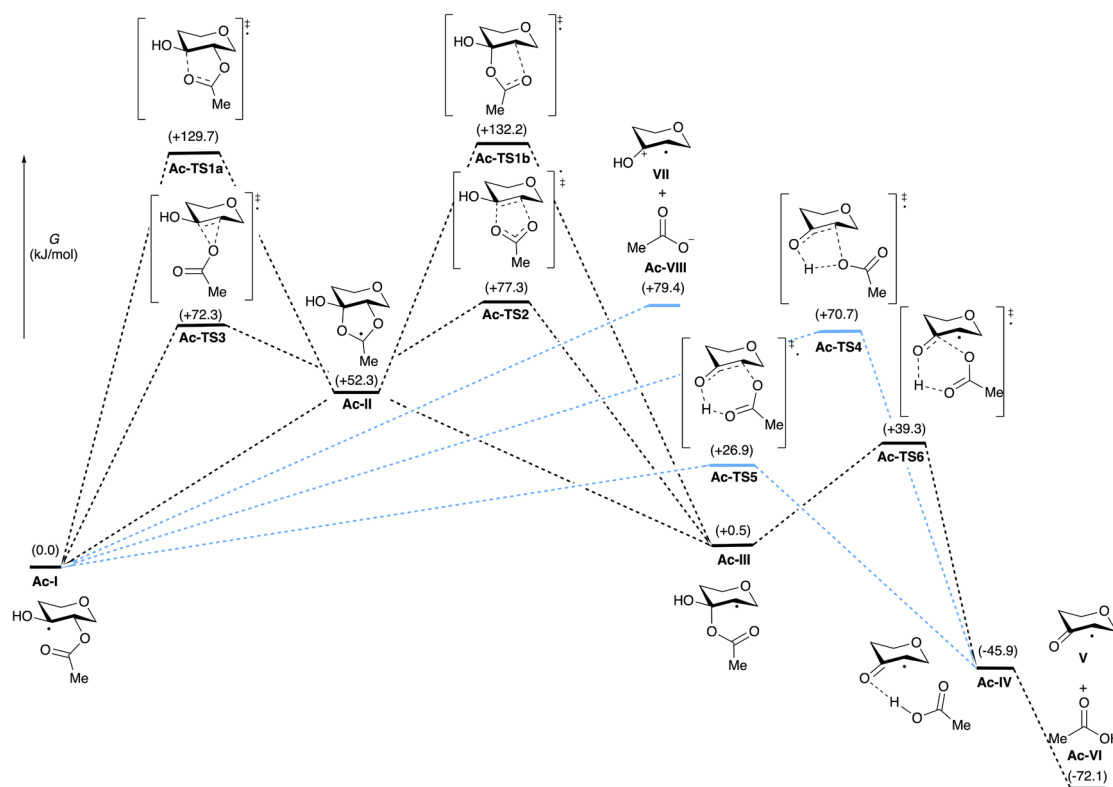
HO O O Me ‡

(+129.7)
Ac-TS1a

HO O O O Me ‡

(+132.2)
Ac-TS1b

HO O O O Me ‡

HO + O
VII
+
Me O O⁻
Ac-VIII
(+79.4)

O O H O O Me ‡

$G$
(kJ/mol)

HO O O Me ‡

(+72.3)
Ac-TS3

HO O O O Me

(+52.3)
Ac-II

(+77.3)
Ac-TS2

(+70.7)
Ac-TS4

O O H O O Me ‡

O O H O O Me ‡

(+39.3)
Ac-TS6

(+26.9)
Ac-TS5

(0.0)
Ac-I

HO O O O Me

(+0.5)
Ac-III

HO O O O Me

O O H O O Me

(-45.9)
Ac-IV

O O
V
+
Me O OH
Ac-VI
(-72.1)